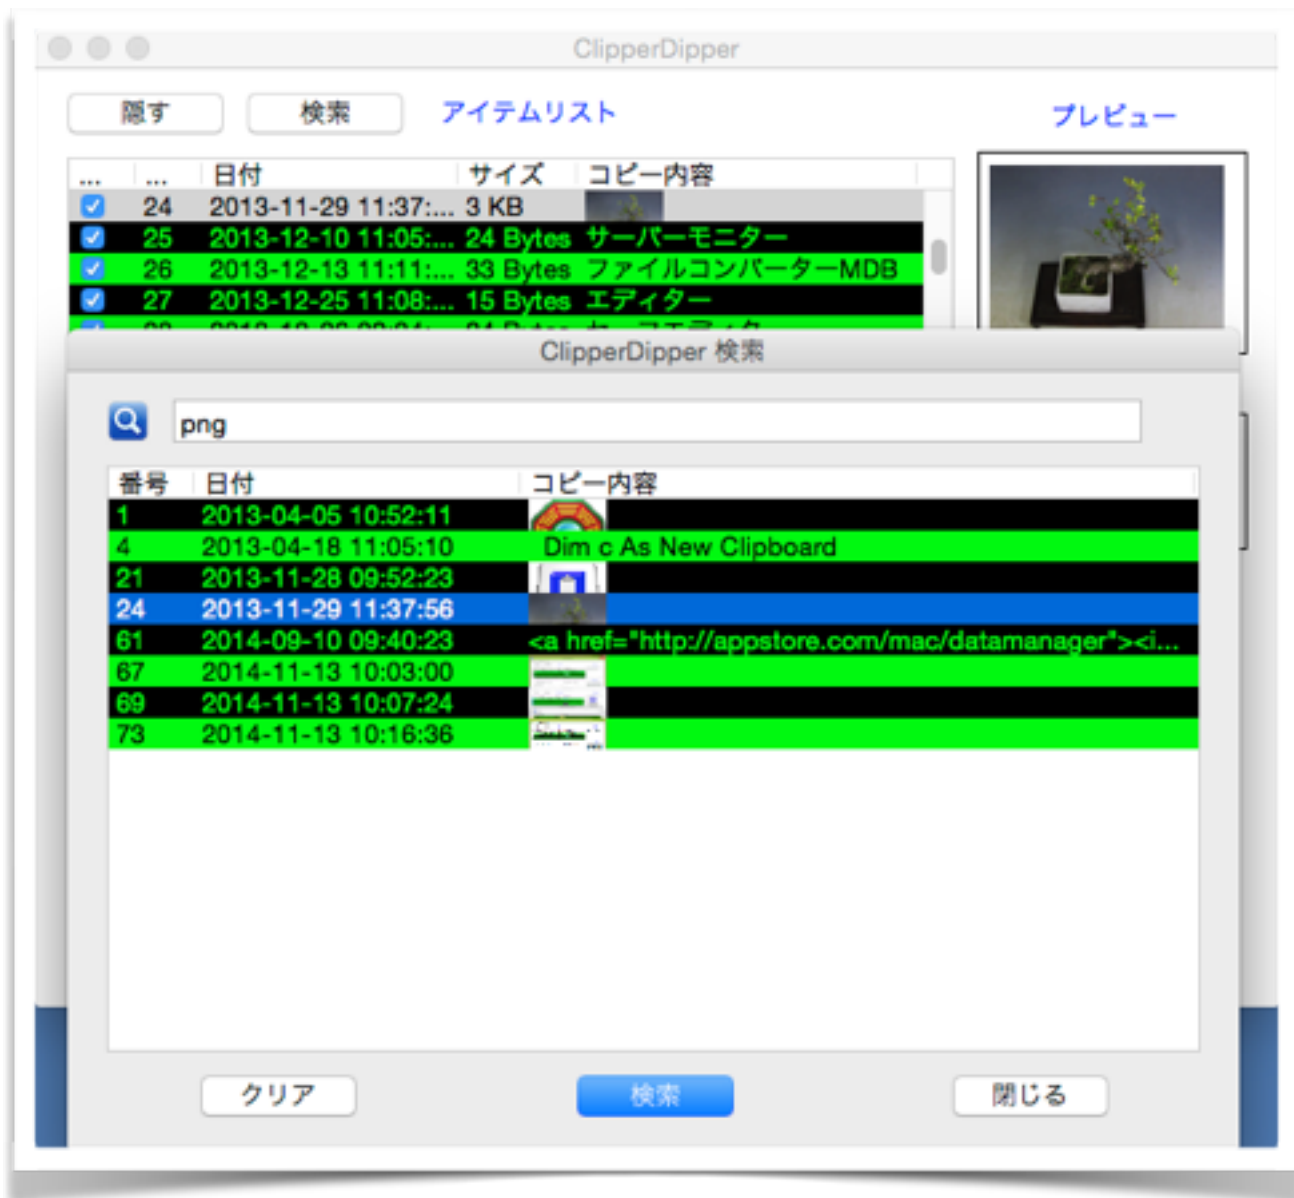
ClipperDipper

隠す

検索

アイテムリスト

プレビュー

| ... | ... | 日付 | サイズ | コピー内容 |
|---|---|---|---|---|
| ☑ | 24 | 2013-11-29 11:37:... | 3 KB | |
| ☑ | 25 | 2013-12-10 11:05:... | 24 Bytes | サーバーモニター |
| ☑ | 26 | 2013-12-13 11:11:... | 33 Bytes | ファイルコンバーターMDB |
| ☑ | 27 | 2013-12-25 11:08:... | 15 Bytes | エディター |
| ☑ | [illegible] | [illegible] | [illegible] | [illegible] |

ClipperDipper 検索

png

| 番号 | 日付 | コピー内容 |
|---|---|---|
| 1 | 2013-04-05 10:52:11 | |
| 4 | 2013-04-18 11:05:10 | Dim c As New Clipboard |
| 21 | 2013-11-28 09:52:23 | |
| 24 | 2013-11-29 11:37:56 | |
| 61 | 2014-09-10 09:40:23 | <a href="http://appstore.com/mac/datamanager"><i... |
| 67 | 2014-11-13 10:03:00 | |
| 69 | 2014-11-13 10:07:24 | |
| 73 | 2014-11-13 10:16:36 | |

クリア

検索

閉じる